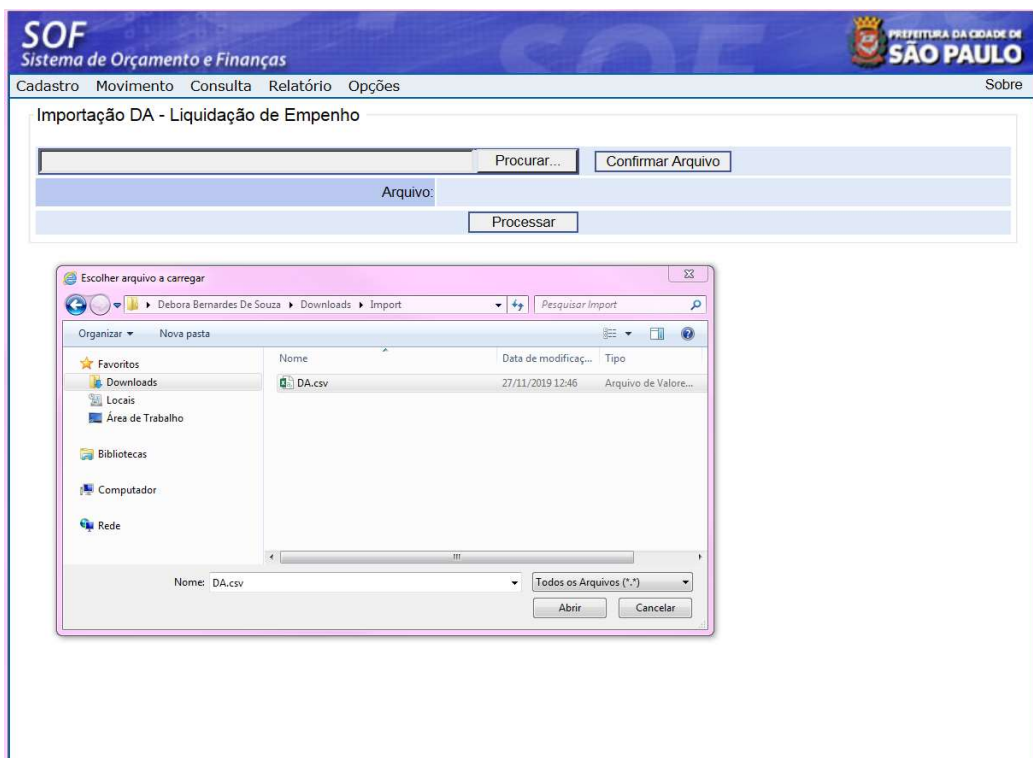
SOF
Sistema de Orçamento e Finanças

PREFEITURA DA CIDADE DE
SÃO PAULO

Cadastro Movimento Consulta Relatório Opções
Sobre

Importação DA - Liquidação de Empenho

Procurar... Confirmar Arquivo

Arquivo:

Processar

Escolher arquivo a carregar

Debora Bernardes De Souza ▸ Downloads ▸ Import

Pesquisar Import

Organizar ▾ Nova pasta

Favoritos
Downloads
Locais
Área de Trabalho

Bibliotecas

Computador

Rede

| Nome | Data de modificaç... | Tipo |
|---|---|---|
| DA.csv | 27/11/2019 12:46 | Arquivo de Valore... |

Nome: DA.csv

Todos os Arquivos (*.*)

Abrir Cancelar